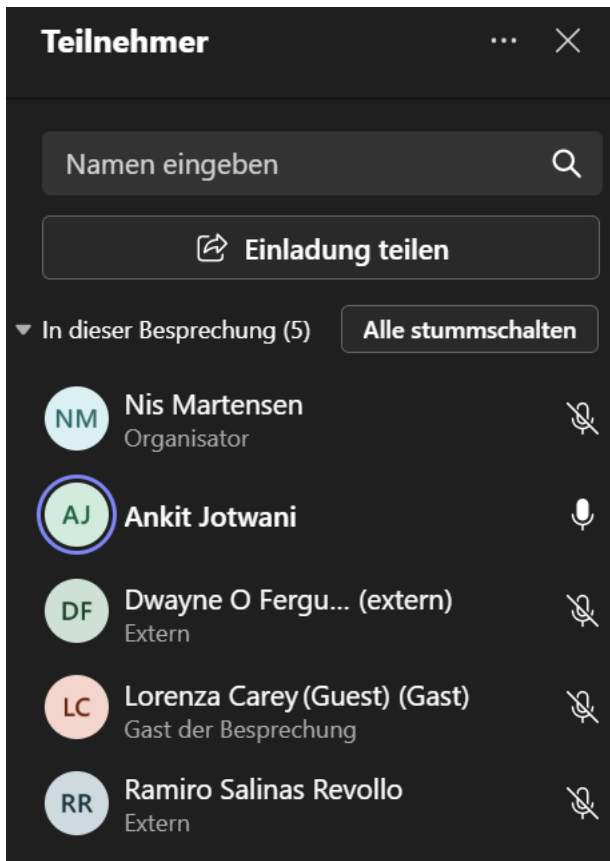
Teilnehmer ··· ×

Namen eingeben

Einladung teilen

In dieser Besprechung (5) Alle stummschalten

NM Nis Martensen
Organisator

AJ Ankit Jotwani

DF Dwayne O Fergu... (extern)
Extern

LC Lorenza Carey (Guest) (Gast)
Gast der Besprechung

RR Ramiro Salinas Revollo
Extern